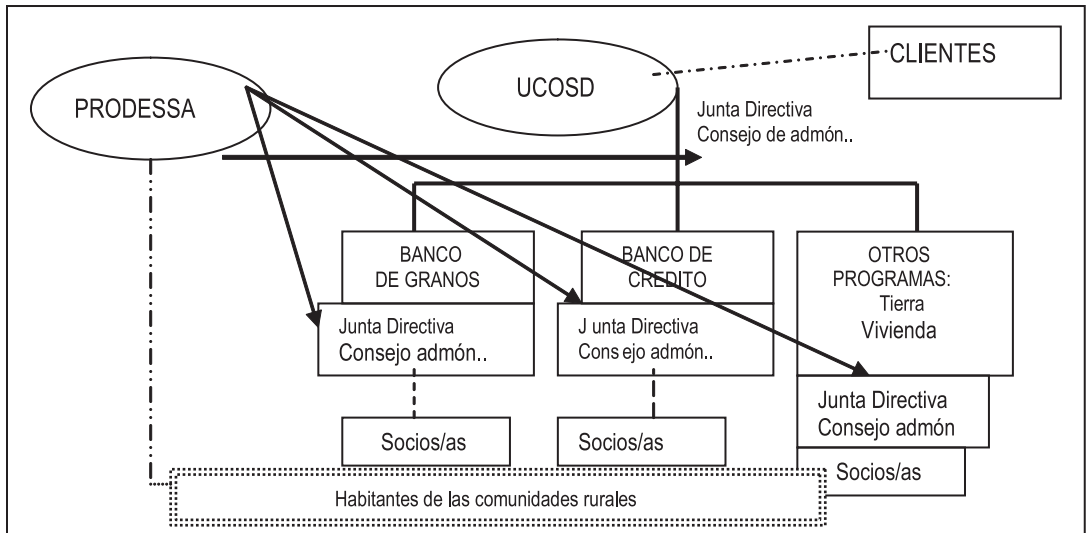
PRODESSA

UCOSD

CLIENTES

Junta Directiva
Consejo de admón..

BANCO DE GRANOS

BANCO DE CREDITO

OTROS PROGRAMAS:
Tierra
Vivienda

Junta Directiva
Consejo admón..

J unta Directiva
Cons ejo admón..

Junta Directiva
Consejo admón

Socios/as

Socios/as

Socios/as

Habitantes de las comunidades rurales